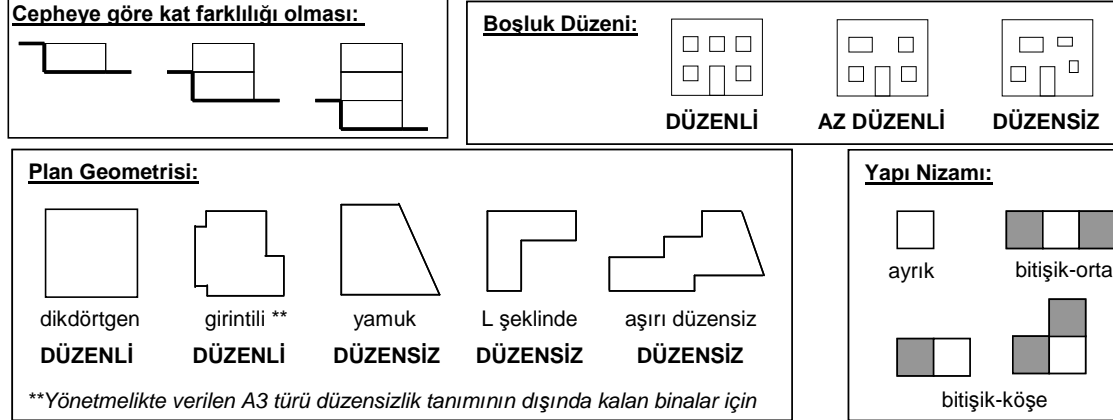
Cepheye göre kat farklılığı olması:

Boşluk Düzeni:

DÜZENLİ AZ DÜZENLİ DÜZENSİZ

Plan Geometrisi:

dikdörtgen girintili ** yamuk L şeklinde aşırı düzensiz

DÜZENLİ DÜZENLİ DÜZENSİZ DÜZENSİZ DÜZENSİZ

**Yönetmelikte verilen A3 türü düzensizlik tanımının dışında kalan binalar için

Yapı Nizamı:

ayrık bitişik-orta

bitişik-köşe